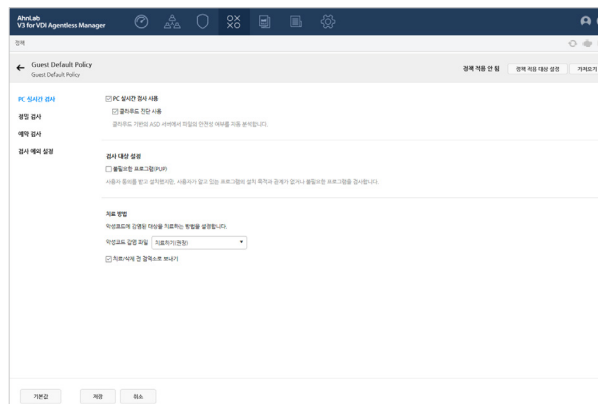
AhnLab
V3 for VDI Agentless Manager

정책

Guest Default Policy
Guest Default Policy

정책 적용 안 함 정책 적용 대상 설정 가져오기

PC 실시간 검사
정밀 검사
예약 검사
검사 예외 설정

☑ PC 실시간 검사 사용
☑ 클라우드 진단 사용
클라우드 기반의 ASD 서버에서 파일의 안전성 여부를 자동 분석합니다.

검사 대상 설정
☐ 불필요한 프로그램(PUP)
사용자 동의를 받고 설치되지만, 사용자가 알고 있는 프로그램의 설치 목적과 관계가 없거나 불필요한 프로그램을 검사합니다.

치료 방법
악성코드에 감염된 대상을 치료하는 방법을 설정합니다.
악성코드 감염 파일 치료하기(권장)
☑ 치료/삭제 전 검역소로 보내기

기본값 저장 취소